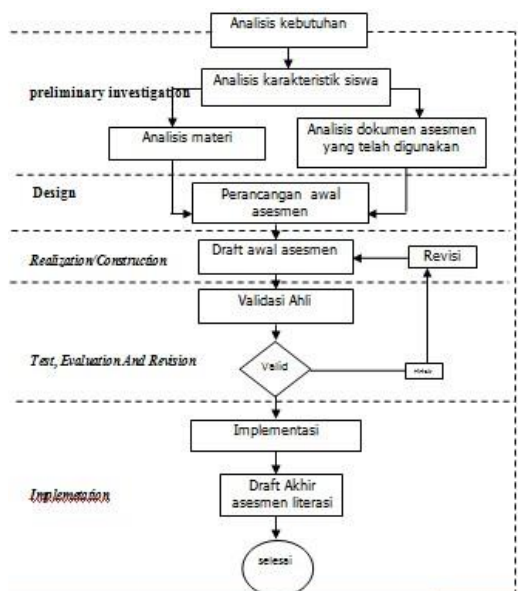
Analisis kebutuhan

preliminary investigation

Analisis karakteristik siswa

Analisis materi

Analisis dokumen asesmen yang telah digunakan

Design

Perancangan awal asesmen

Realization/Construction

Draft awal asesmen

Revisi

Validasi Ahli

Test, Evaluation And Revision

Valid

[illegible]

Implementasi

Implementation

Draft Akhir asesmen literasi

selesai